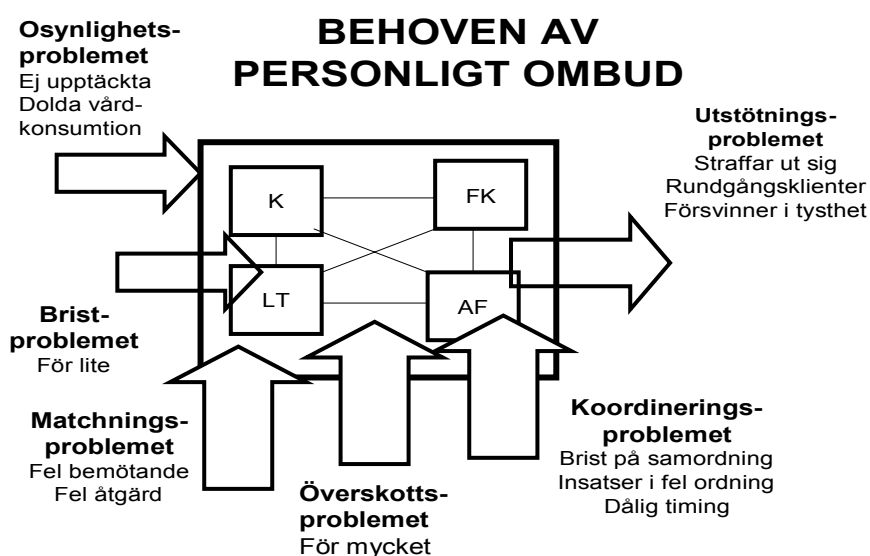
BEHOVEN AV PERSONLIGT OMBUD

Osynlighets-problemet
Ej upptäckta
Dolda vård-konsumtion

K

FK

LT

AF

Utstötnings-problemet
Straffar ut sig
Rundgångsklienter
Försvinner i tysthet

Brist-problemet
För lite

Matchnings-problemet
Fel bemötande
Fel åtgärd

Överskotts-problemet
För mycket

Koordinerings-problemet
Brist på samordning
Insatser i fel ordning
Dålig timing